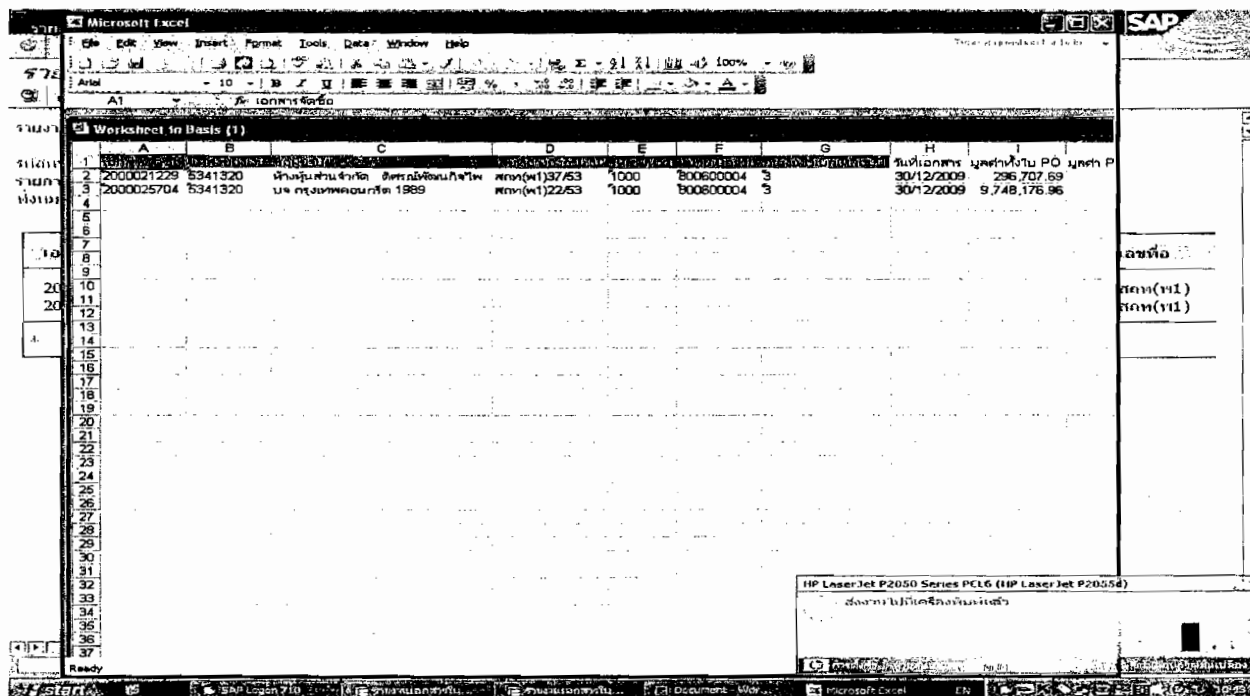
Microsoft Excel

File Edit View Insert Format Tools Data Window Help

100%

Arial 10 B I U

A1 fx เอกสารจัดซื้อ

Worksheet in Basis (1)

| | A | B | C | D | E | F | G | H | I |
|---|---|---|---|---|---|---|---|---|---|
| 1 | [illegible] | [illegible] | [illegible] | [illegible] | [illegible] | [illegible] | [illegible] | วันที่เอกสาร | มูลค่าทั้งใบ PO มูลค่า P |
| 2 | 2000021229 | 5341320 | ห้างหุ้นส่วนจำกัด ดิศรณ์พัฒนกิจไพ | สกท(พ1)37/53 | 1000 | 800600004 | 3 | 30/12/2009 | 296,707.69 |
| 3 | 2000025704 | 5341320 | บจ กรุงเทพคอนกรีต 1989 | สกท(พ1)22/53 | 1000 | 800800004 | 3 | 30/12/2009 | 9,748,176.96 |

Ready

SAP

รายงา
รายการ
ทั้งเอก

เลขที่
สกท(พ1)
สกท(พ1)

HP LaserJet P2050 Series PCL6 (HP LaserJet P2055d)
ส่งงานไปที่เครื่องพิมพ์แล้ว

start SAP Logon 710 รายงานเอกสารจัดซื้อ... รายงานเอกสารจัดซื้อ... Document - Wor... Microsoft Excel EN 10:49